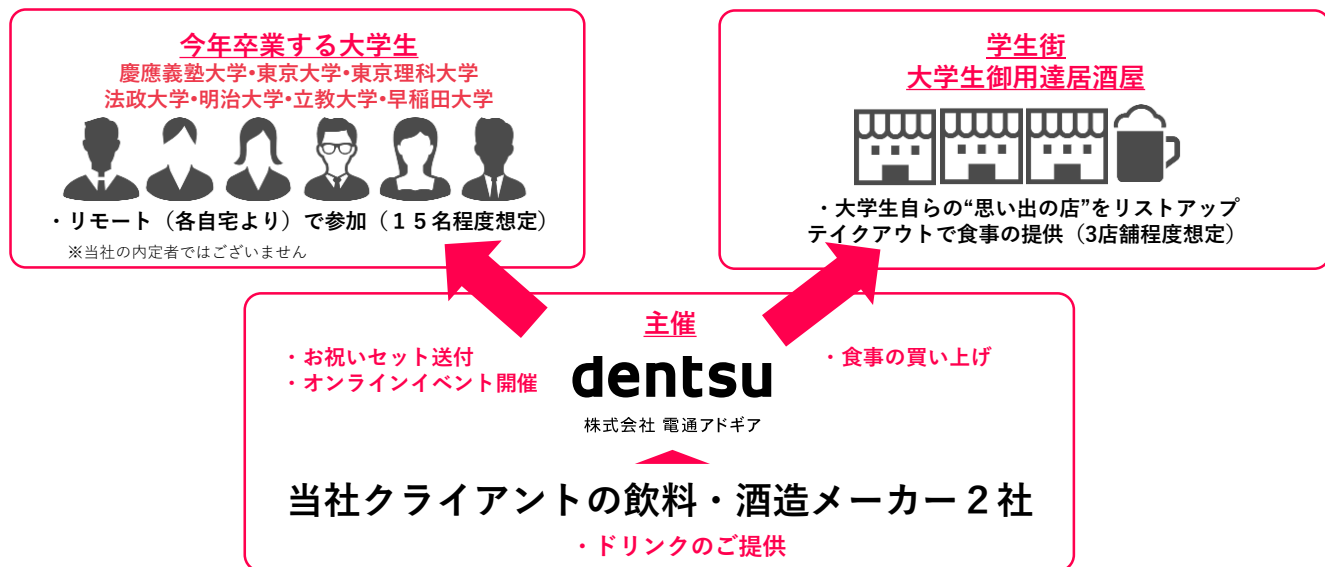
今年卒業する大学生
慶應義塾大学•東京大学•東京理科大学
法政大学•明治大学•立教大学•早稲田大学

・リモート（各自宅より）で参加（１５名程度想定）
※当社の内定者ではございません

学生街
大学生御用達居酒屋

・大学生自らの“思い出の店”をリストアップ
テイクアウトで食事の提供（3店舗程度想定）

主催
・お祝いセット送付
・オンラインイベント開催
dentsu
株式会社 電通アドギア
・食事の買い上げ

当社クライアントの飲料・酒造メーカー２社
・ドリンクのご提供